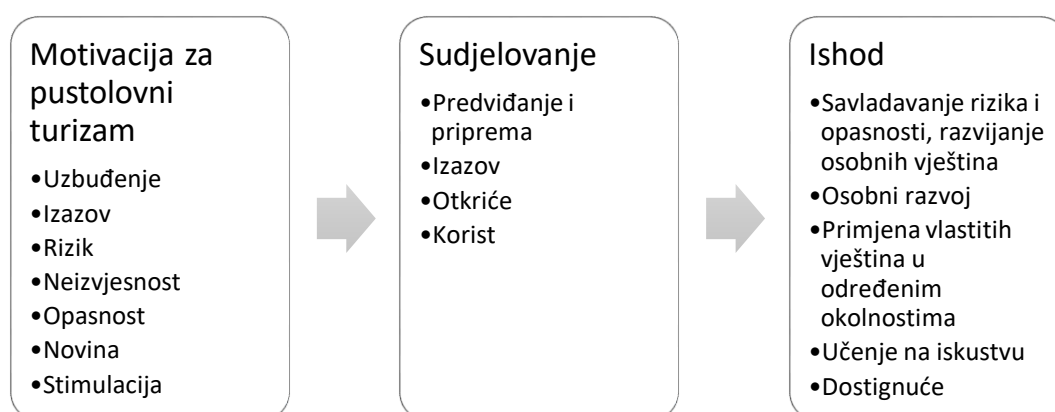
Motivacija za pustolovni turizam

•Uzbuđenje
•Izazov
•Rizik
•Neizvjesnost
•Opasnost
•Novina
•Stimulacija

Sudjelovanje

•Predviđanje i priprema
•Izazov
•Otkriće
•Korist

Ishod

•Savladavanje rizika i opasnosti, razvijanje osobnih vještina
•Osobni razvoj
•Primjena vlastitih vještina u određenim okolnostima
•Učenje na iskustvu
•Dostignuće